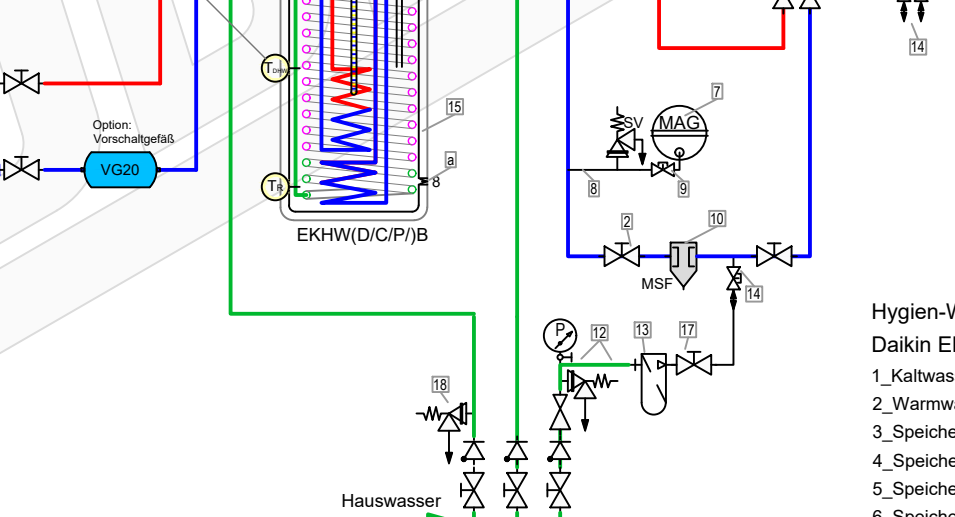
14

$T_{DHW}$

15

a

8

$T_R$

EKHW(D/C/P/)B

Option:
Vorschaltgefäß

VG20

7

SV

MAG

8

9

2

10

MSF

14

Hygien-W

Daikin El

1_Kaltwas

2_Warmwa

3_Speiche

4_Speiche

5_Speiche

6_Speiche

P

12

13

17

18

Hauswasser